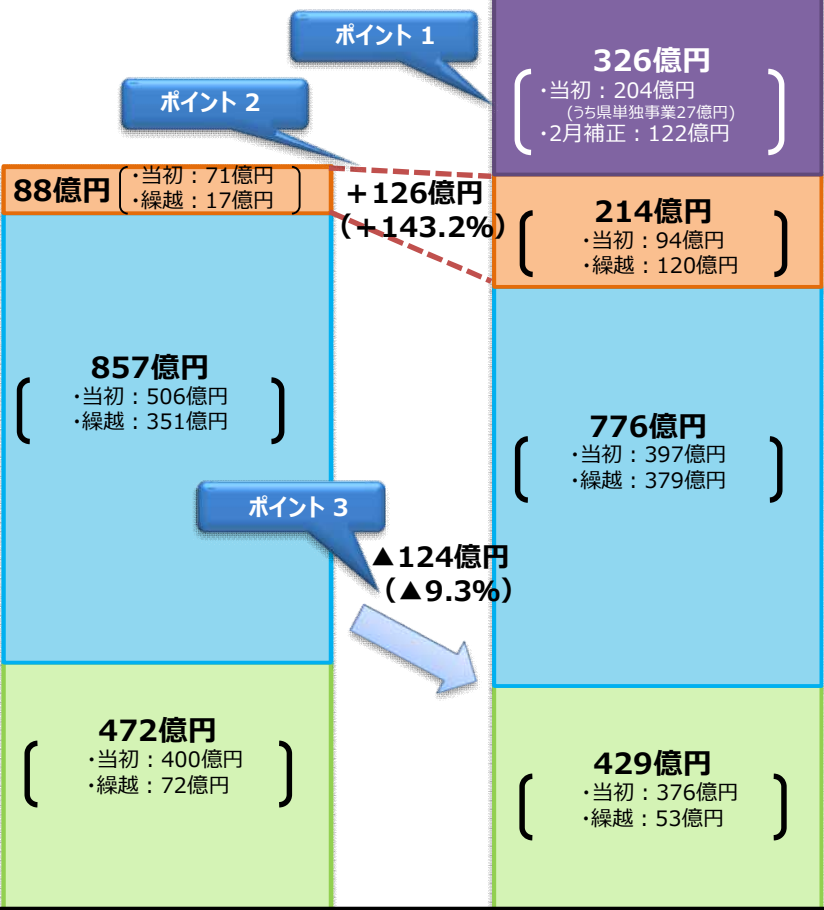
ポイント 1

326億円
・当初：204億円
(うち県単独事業27億円)
・2月補正：122億円

ポイント 2

88億円
・当初：71億円
・繰越：17億円

＋126億円
（＋143.2%）

214億円
・当初：94億円
・繰越：120億円

857億円
・当初：506億円
・繰越：351億円

776億円
・当初：397億円
・繰越：379億円

ポイント 3

▲124億円
（▲9.3%）

472億円
・当初：400億円
・繰越：72億円

429億円
・当初：376億円
・繰越：53億円